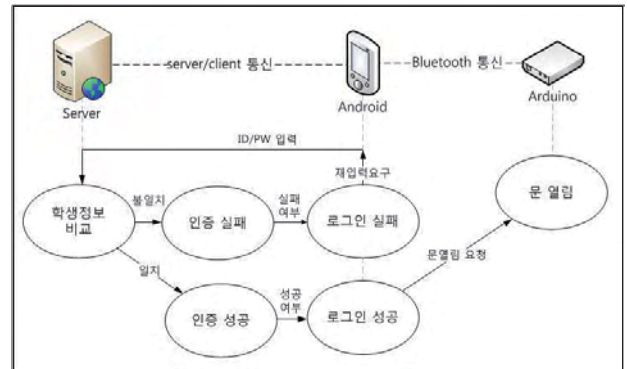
Server

server/client 통신

Android

Bluetooth 통신

Arduino

ID/PW 입력

재입력요구

학생정보 비교

불일치

인증 실패

실패 여부

로그인 실패

문 열림

일치

인증 성공

성공 여부

로그인 성공

문열림 요청